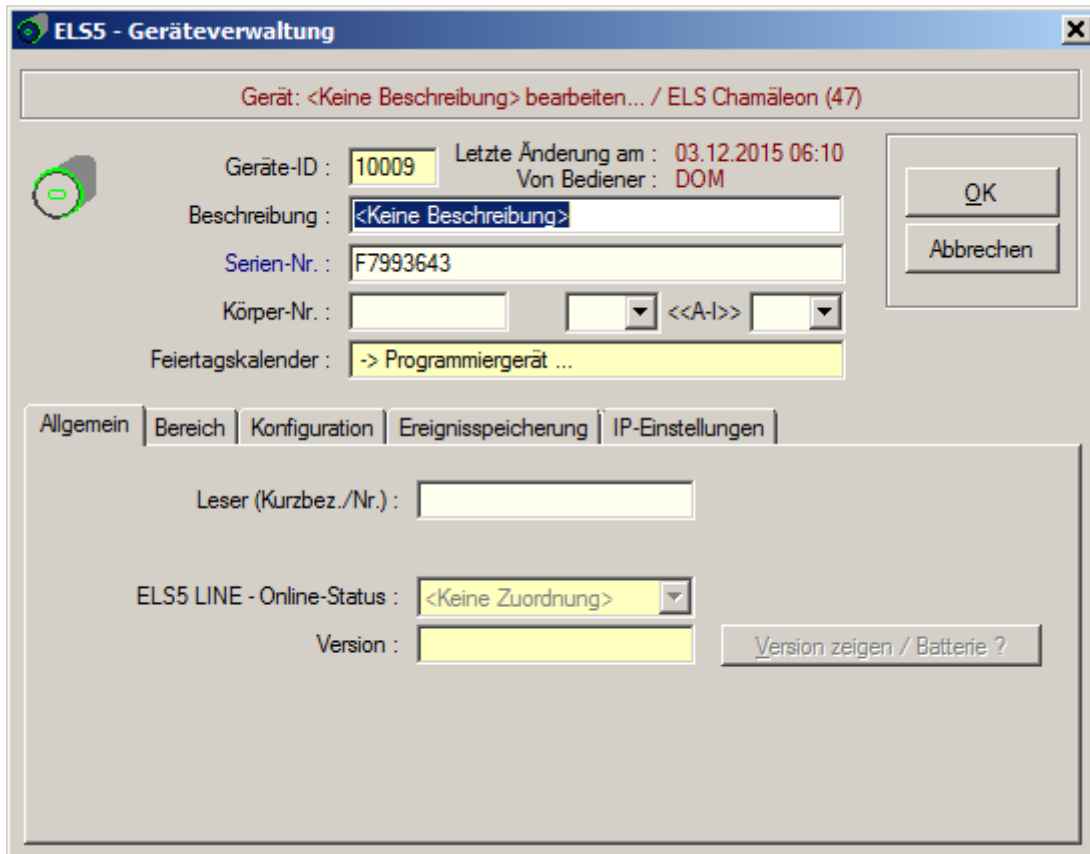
ELS5 - Geräteverwaltung

Gerät: <Keine Beschreibung> bearbeiten... / ELS Chamäleon (47)

Geräte-ID : 10009

Letzte Änderung am : 03.12.2015 06:10
Von Bediener : DOM

OK
Abbrechen

Beschreibung : <Keine Beschreibung>
Serien-Nr. : F7993643
Körper-Nr. :
<<A-I>>
Feiertagskalender : -> Programmiergerät ...

Allgemein | Bereich | Konfiguration | Ereignisspeicherung | IP-Einstellungen

Leser (Kurzbez./Nr.) :

ELS5 LINE - Online-Status : <Keine Zuordnung>
Version :
Version zeigen / Batterie ?